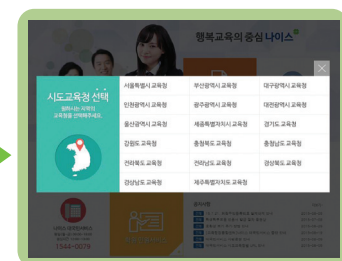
행복교육의 중심 나이스

시도교육청 선택

원하시는 지역의 교육청을 선택해주세요.

| 서울특별시 교육청 | 부산광역시 교육청 | 대구광역시 교육청 |
|---|---|---|
| 인천광역시 교육청 | 광주광역시 교육청 | 대전광역시 교육청 |
| 울산광역시 교육청 | 세종특별자치시 교육청 | 경기도 교육청 |
| 강원도 교육청 | 충청북도 교육청 | 충청남도 교육청 |
| 전라북도 교육청 | 전라남도 교육청 | 경상북도 교육청 |
| 경상남도 교육청 | 제주특별자치도 교육청 | |

1544-0079

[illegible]